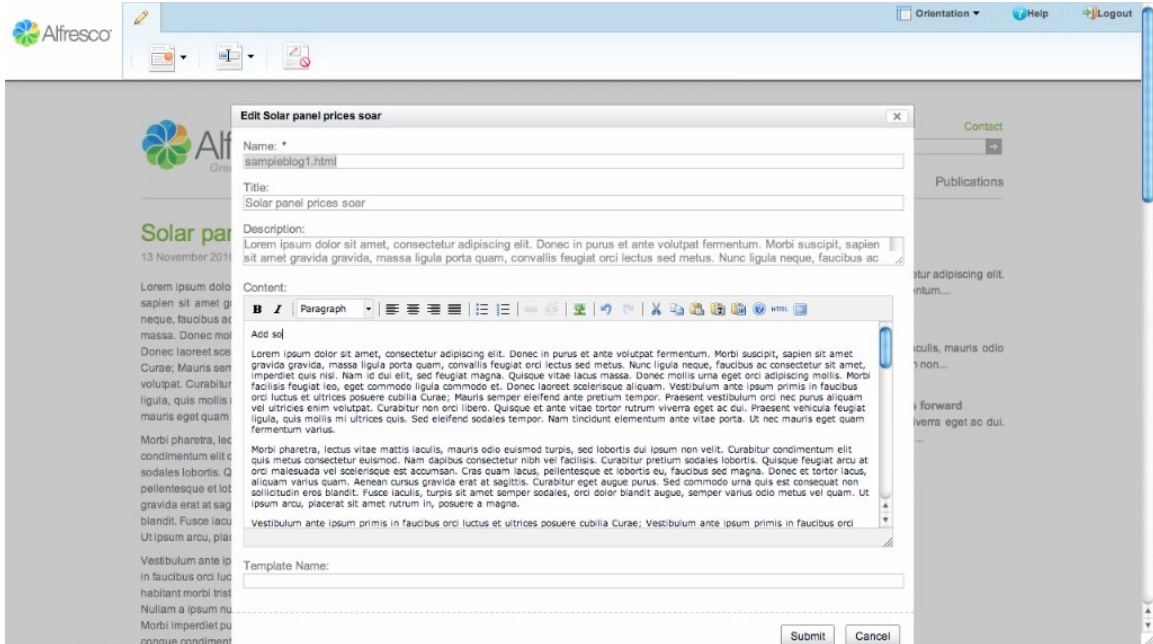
Alfresco

Orientation ▾ Help Logout

Edit Solar panel prices soar

Name: *
sampleblog1.html

Title:
Solar panel prices soar

Description:
Lorem ipsum dolor sit amet, consectetur adipiscing elit. Donec in purus et ante volutpat fermentum. Morbi suscipit, sapien sit amet gravida gravida, massa ligula porta quam, convallis feugiat orci lectus sed metus. Nunc ligula neque, faucibus ac

Content:
B I Paragraph

Add so

Lorem ipsum dolor sit amet, consectetur adipiscing elit. Donec in purus et ante volutpat fermentum. Morbi suscipit, sapien sit amet gravida gravida, massa ligula porta quam, convallis feugiat orci lectus sed metus. Nunc ligula neque, faucibus ac consectetur sit amet, imperdiet quis nisi. Nam id dui elit, sed feugiat magna. Quisque vitae lacus massa. Donec mollis urna eget orci adipiscing mollis. Morbi facilisis feugiat leo, eget commodo ligula commodo et. Donec laoreet scelerisque aliquam. Vestibulum ante ipsum primis in faucibus orci luctus et ultrices posuere cubilia Curae; Mauris semper eleifend ante pretium tempor. Praesent vestibulum orci nec purus aliquam vel ultricies enim volutpat. Curabitur non orci libero. Quisque et ante vitae tortor rutrum viverra eget ac dui. Praesent vehicula feugiat ligula, quis mollis mi ultrices quis. Sed eleifend sodales tempor. Nam tincidunt elementum ante vitae porta. Ut nec mauris eget quam fermentum varius.

Morbi pharetra, lectus vitae mattis iaculis, mauris odio euismod turpis, sed lobortis dui ipsum non velit. Curabitur condimentum elit quis metus consectetur euismod. Nam dapibus consectetur nibh vel facilisis. Curabitur pretium sodales lobortis. Quisque feugiat arcu at orci malesuada vel scelerisque est accumsan. Cras quam lacus, pellentesque et lobortis eu, faucibus sed magna. Donec et tortor lacus, aliquam varius quam. Aenean cursus gravida erat at sagittis. Curabitur eget augue purus. Sed commodo urna quis est consequat non sollicitudin eros blandit. Fusce iaculis, turpis sit amet semper sodales, orci dolor blandit augue, semper varius odio metus vel quam. Ut ipsum arcu, placerat sit amet rutrum in, posuere a magna.

Vestibulum ante ipsum primis in faucibus orci luctus et ultrices posuere cubilia Curae; Vestibulum ante ipsum primis in faucibus orci

Template Name:

Submit Cancel

Contact
Publications
Solar par
13 November 201
Lorem ipsum dolo
sapien sit amet g
neque, faucibus a
massa. Donec mo
Donec laoreet sce
Curae; Mauris sem
volutpat. Curabitu
ligula, quis mollis
mauris eget quam
Morbi pharetra, lec
condimentum elit c
sodales lobortis. Q
pellentesque et lob
gravida erat at sag
blandit. Fusce iacu
Ut ipsum arcu, pla
Vestibulum ante ip
in faucibus orci luc
habitant morbi trist
Nullam a ipsum nu
Morbi imperdiet pu
congue condiment
tur adipiscing elit.
ntum....
culis, mauris odio
n non...
s forward
iverra eget ac dui.